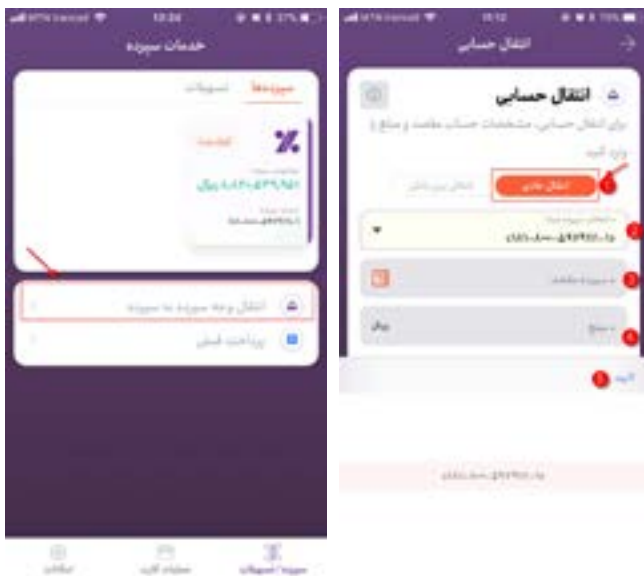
خدمات سپرده

سپرده‌ها تسهیلات

انتقال وجه سپرده به سپرده

پرداخت قبض

سپرده / تسهیلات

انتقال حسابی

انتقال حسابی

برای انتقال حسابی، مشخصات حساب مقصد و مبلغ را وارد کنید

انتقال عادی

1

2

3

4

5

ریال

تایید